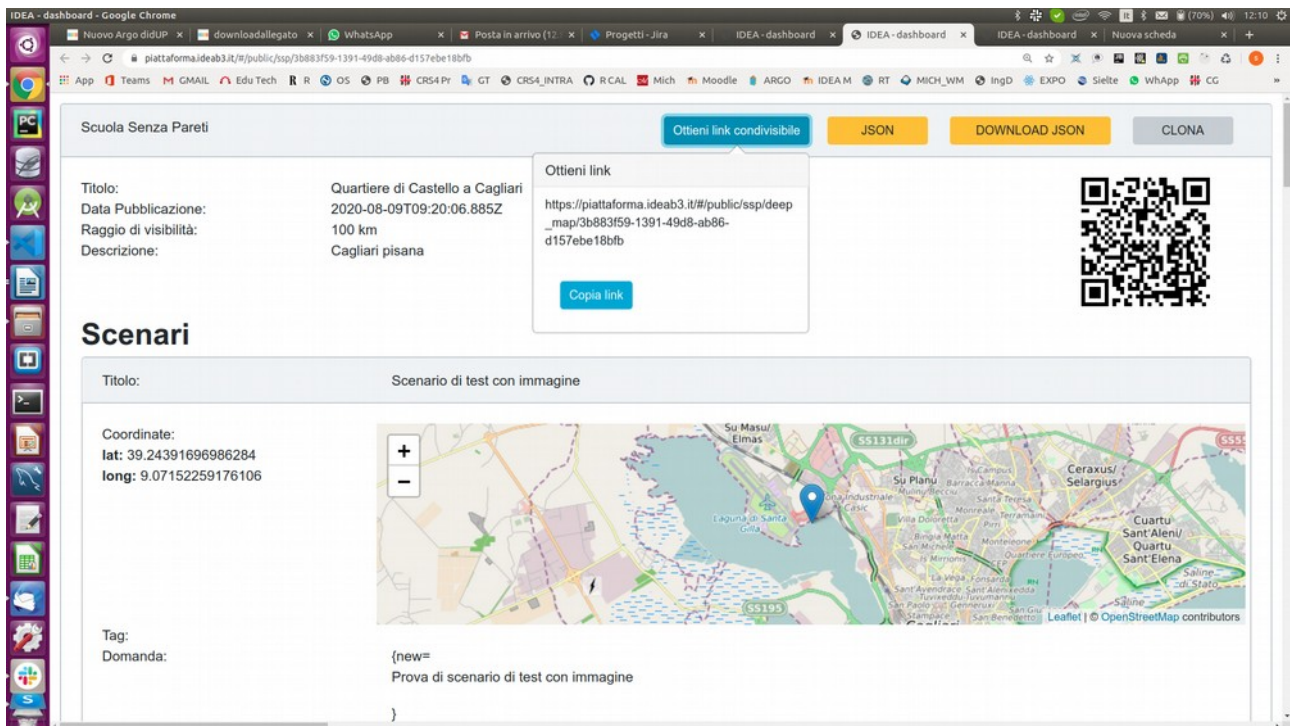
IDEA - dashboard - Google Chrome

Nuovo Argo didUP × downloadallegato × WhatsApp × Posta in arrivo (12 × Progetti - Jira × IDEA - dashboard × IDEA - dashboard × IDEA - dashboard × Nuova scheda ×

piattaforma.ideab3.it/#/public/ssp/3b883f59-1391-49d8-ab86-d157ebe18bfb

App Teams GMAIL Edu Tech R OS PB CRS4 Pr GT CRS4_INTRA RCAL Mich Moodle ARGO IDEA M RT MICH_WM IngD EXPO Sielte WhApp CG

(70%) 12:10

Scuola Senza Pareti

Ottieni link condivisibile

JSON

DOWNLOAD JSON

CLONA

Ottieni link

https://piattaforma.ideab3.it/#/public/ssp/deep_map/3b883f59-1391-49d8-ab86-d157ebe18bfb

Copia link

Titolo: Quartiere di Castello a Cagliari
Data Pubblicazione: 2020-08-09T09:20:06.885Z
Raggio di visibilità: 100 km
Descrizione: Cagliari pisana

Scenari

Titolo: Scenario di test con immagine

Coordinate:
lat: 39.24391696986284
long: 9.07152259176106

+
−

Su Masu/ Elmas
SS131dir
Su Planu
Ceraxus/ Selargius
Laguna di Santa Gilla
Zona Industriale Casic
Monreale
Terramaini
Villa Dolcetta
Santa Teresa
Cuartu Sant'Aleni/ Quartu Sant'Elena
Bingia Matta
Monteleone
San Michele
Quartiere Europeo
Is Mirrionis
La Vega
Fonsarda
Sant'Avendrace
Sant'Alenixedda
Tuvixeddu
Tuvumannu
San Paolo
Gennerxi
San Benedetto
Stampace
SS195
Saline
Saline di Stato
Leaflet | © OpenStreetMap contributors

Tag:
Domanda: {new=
Prova di scenario di test con immagine

}